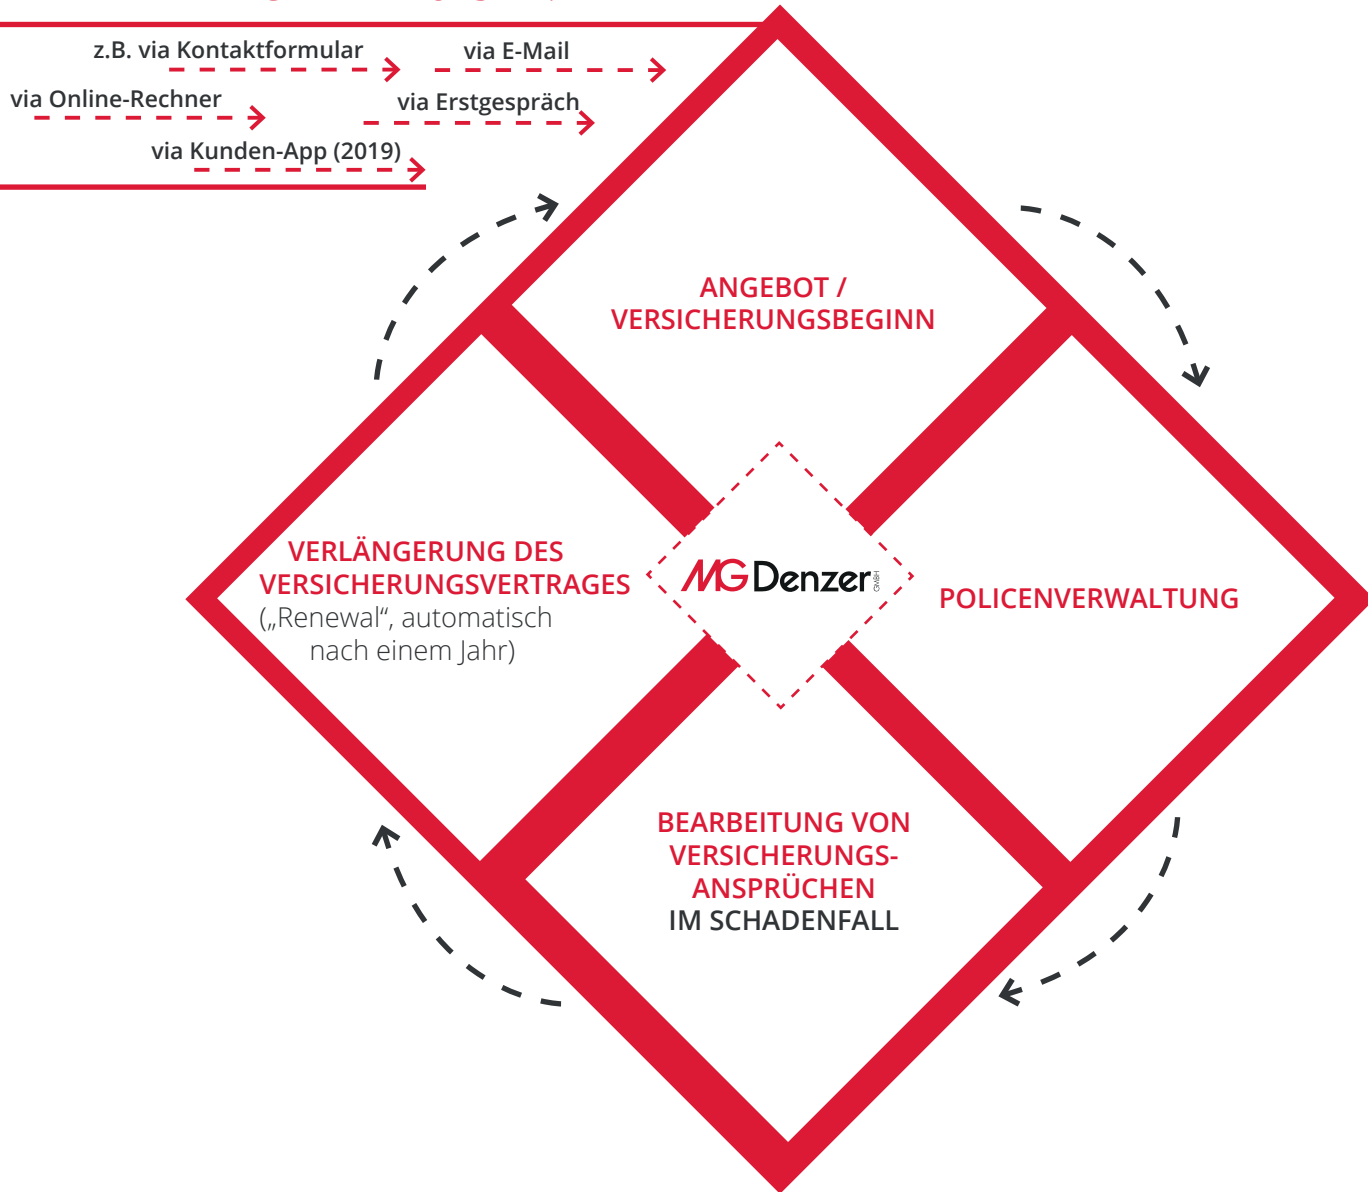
z.B. via Kontaktformular

via E-Mail

via Online-Rechner

via Erstgespräch

via Kunden-App (2019)

ANGEBOT / VERSICHERUNGSBEGINN

VERLÄNGERUNG DES VERSICHERUNGSVERTRAGES („Renewal“, automatisch nach einem Jahr)

MG Denzer GMBH

POLICENVERWALTUNG

BEARBEITUNG VON VERSICHERUNGSANSPRÜCHEN IM SCHADENFALL